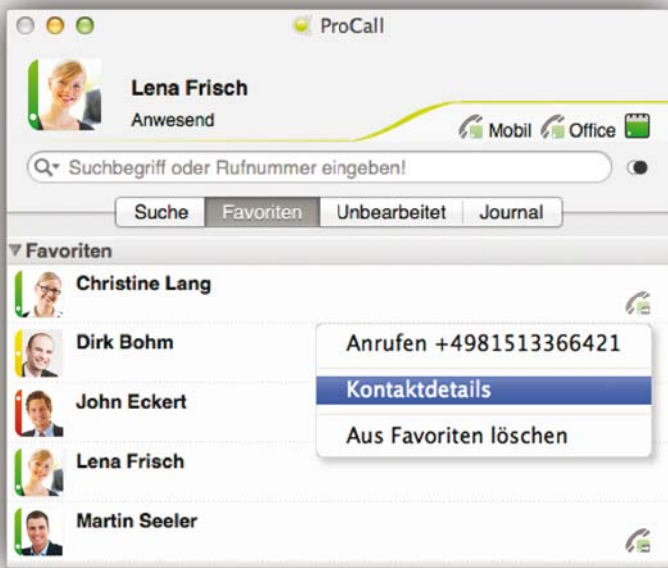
ProCall

Lena Frisch
Anwesend
Mobil Office

Suchbegriff oder Rufnummer eingeben!

Suche | Favoriten | Unbearbeitet | Journal

Favoriten
Christine Lang
Dirk Bohm
John Eckert
Lena Frisch
Martin Seeler

Anrufen +4981513366421
Kontaktdetails
Aus Favoriten löschen